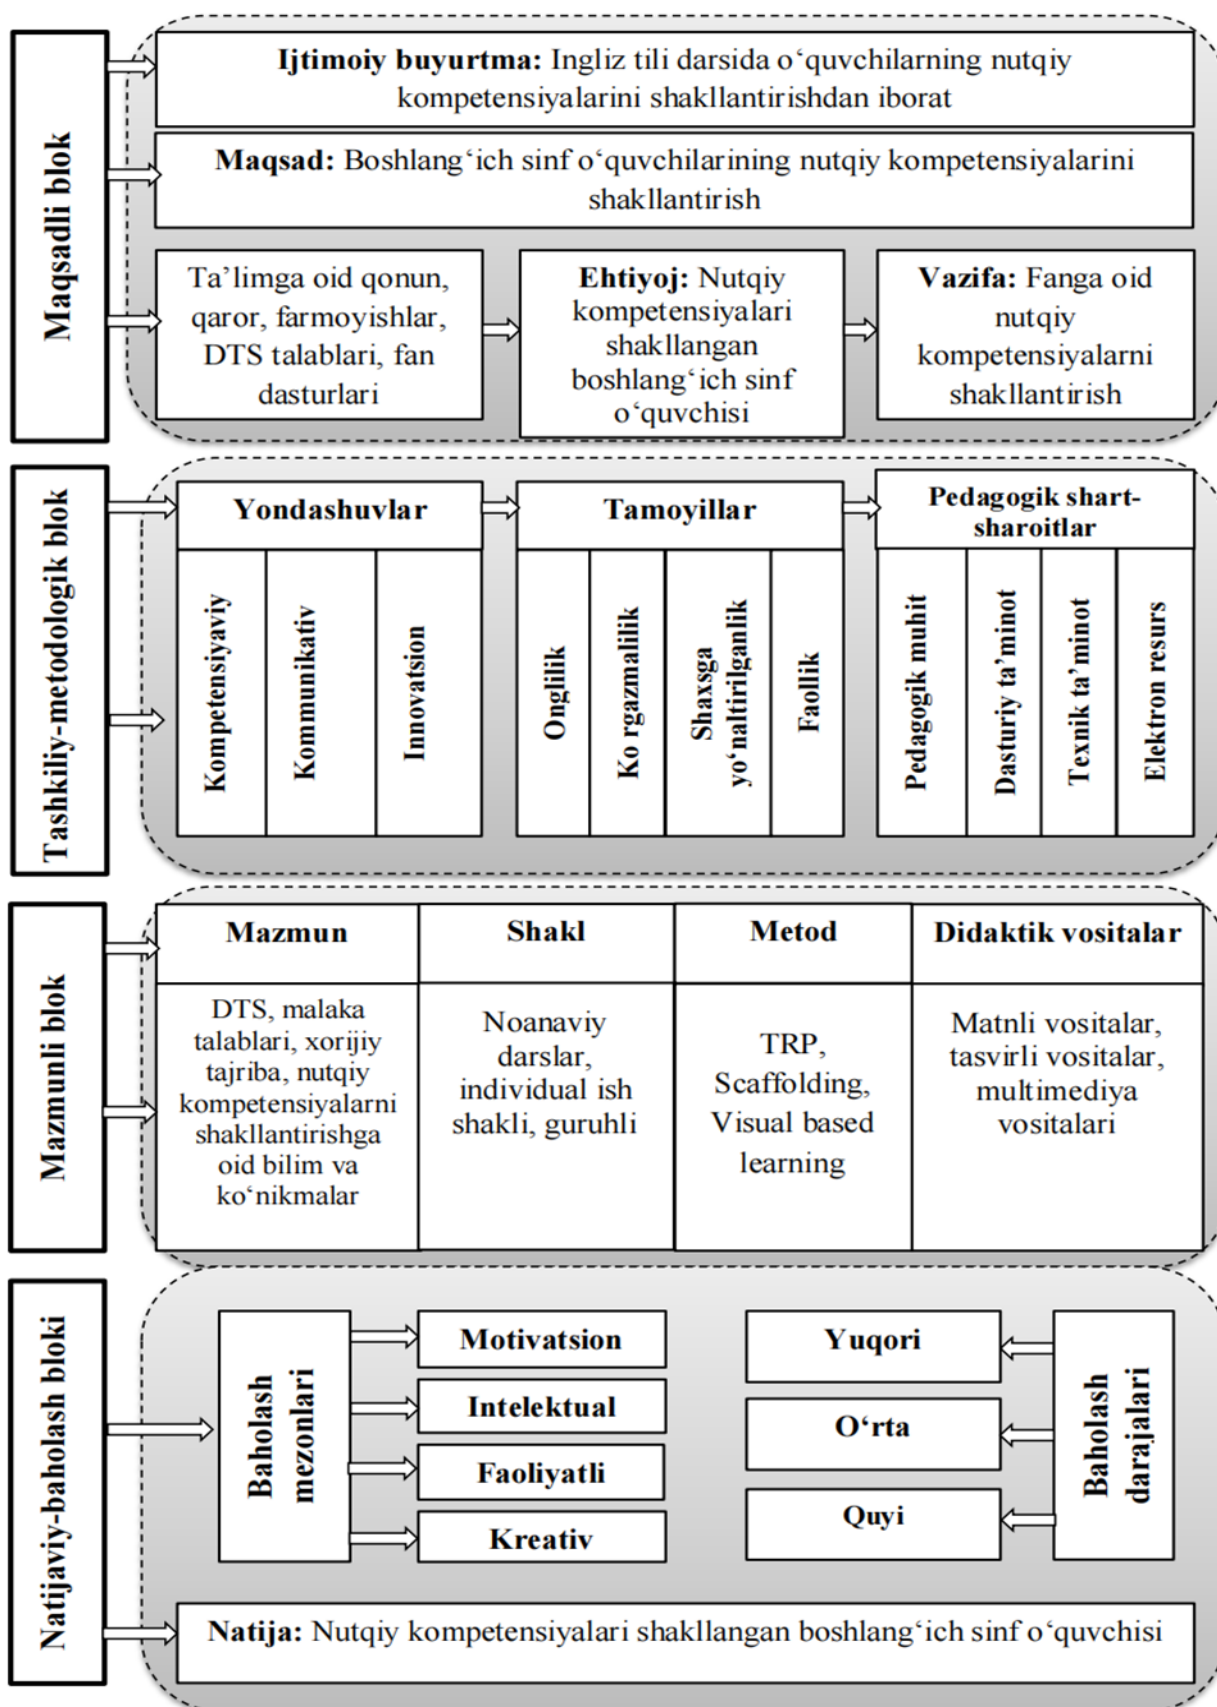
Maqsadli blok

**Ijtimoiy buyurtma:** Ingliz tili darsida o‘quvchilarning nutqiy kompetensiyalarini shakllantirishdan iborat

**Maqsad:** Boshlang‘ich sinf o‘quvchilarining nutqiy kompetensiyalarini shakllantirish

Ta’limga oid qonun, qaror, farmoyishlar, DTS talablari, fan dasturlari

**Ehtiyoj:** Nutqiy kompetensiyalari shakllangan boshlang‘ich sinf o‘quvchisi

**Vazifa:** Fanga oid nutqiy kompetensiyalarni shakllantirish

Tashkiliy-metodologik blok

Yondashuvlar

Kompetensiyaviy

Kommunikativ

Innovatsion

Tamoyillar

Onglilik

Ko rgazmalilik

Shaxsga yo‘naltirilganlik

Faollik

Pedagogik shart-sharoitlar

Pedagogik muhit

Dasturiy ta’minot

Texnik ta’minot

Elektron resurs

Mazmunli blok

| Mazmun | Shakl | Metod | Didaktik vositalar |
|---|---|---|---|
| DTS, malaka talablari, xorijiy tajriba, nutqiy kompetensiyalarni shakllantirishga oid bilim va ko‘nikmalar | Noanaviy darslar, individual ish shakli, guruhli | TRP, Scaffolding, Visual based learning | Matnli vositalar, tasvirli vositalar, multimediya vositalari |

Natijaviy-baholash bloki

Baholash mezonlari

Motivatsion

Intelektual

Faoliyatli

Kreativ

Yuqori

O‘rta

Quyi

Baholash darajalari

**Natija:** Nutqiy kompetensiyalari shakllangan boshlang‘ich sinf o‘quvchisi